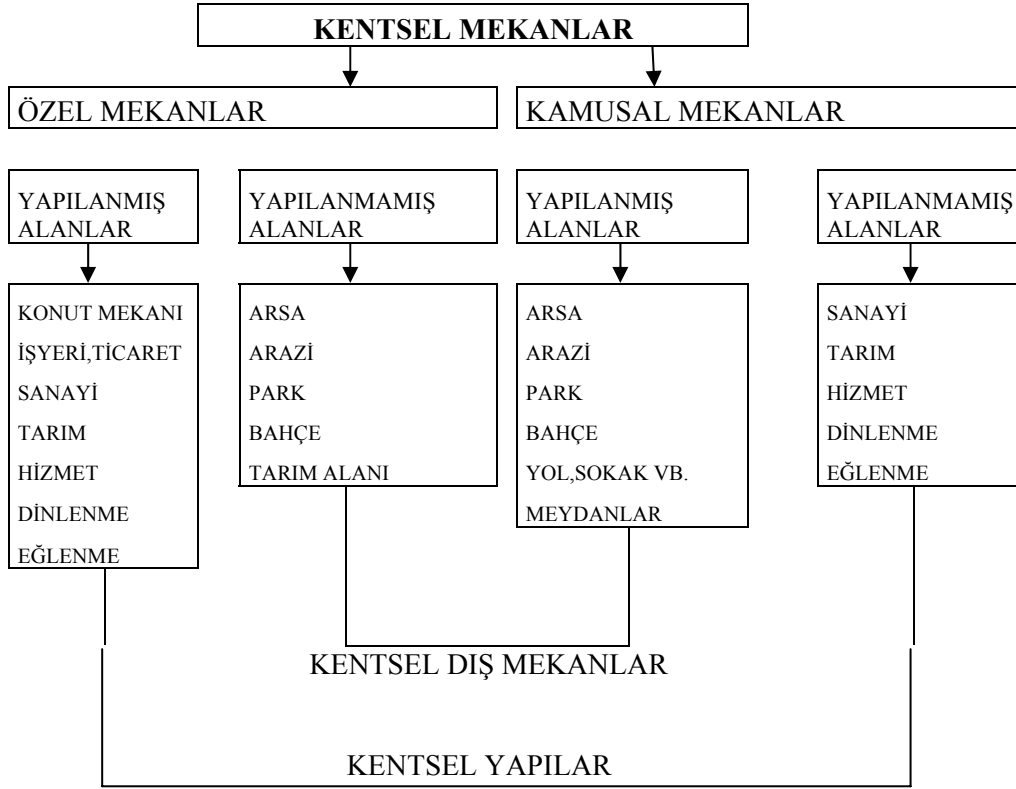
KENTSEL MEKANLAR

ÖZEL MEKANLAR

KAMUSAL MEKANLAR

YAPILANMIŞ ALANLAR

KONUT MEKANI
İŞYERİ,TİCARET
SANAYİ
TARIM
HİZMET
DİNLENME
EĞLENME

YAPILANMAMIŞ ALANLAR

ARSA
ARAZİ
PARK
BAHÇE
TARIM ALANI

YAPILANMIŞ ALANLAR

ARSA
ARAZİ
PARK
BAHÇE
YOL,SOKAK VB.
MEYDANLAR

YAPILANMAMIŞ ALANLAR

SANAYİ
TARIM
HİZMET
DİNLENME
EĞLENME

KENTSEL DIŞ MEKANLAR

KENTSEL YAPILAR